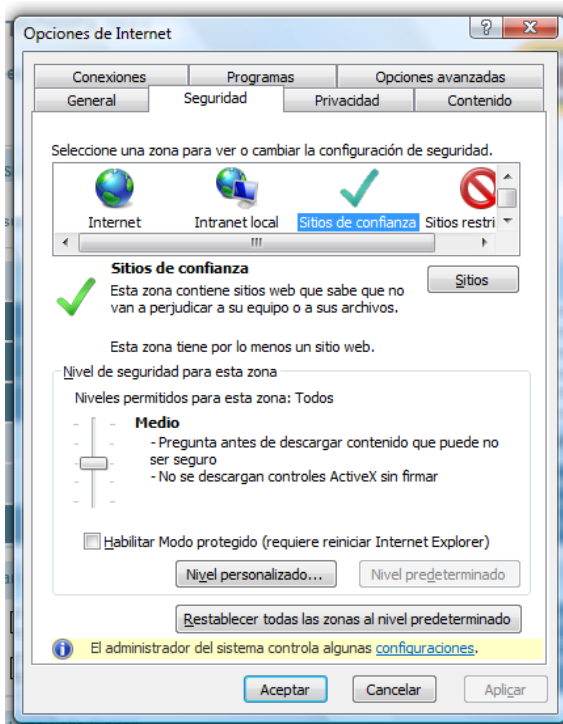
Opciones de Internet

? X

Conexiones | Programas | Opciones avanzadas
General | Seguridad | Privacidad | Contenido

Seleccione una zona para ver o cambiar la configuración de seguridad.

Internet | Intranet local | Sitios de confianza | Sitios restri

Sitios de confianza
Esta zona contiene sitios web que sabe que no van a perjudicar a su equipo o a sus archivos.

Sitios

Esta zona tiene por lo menos un sitio web.

Nivel de seguridad para esta zona

Niveles permitidos para esta zona: Todos

Medio
- Pregunta antes de descargar contenido que puede no ser seguro
- No se descargan controles ActiveX sin firmar

Habilitar Modo protegido (requiere reiniciar Internet Explorer)

Nivel personalizado... | Nivel predeterminado

Restablecer todas las zonas al nivel predeterminado

El administrador del sistema controla algunas configuraciones.

Aceptar | Cancelar | Aplicar